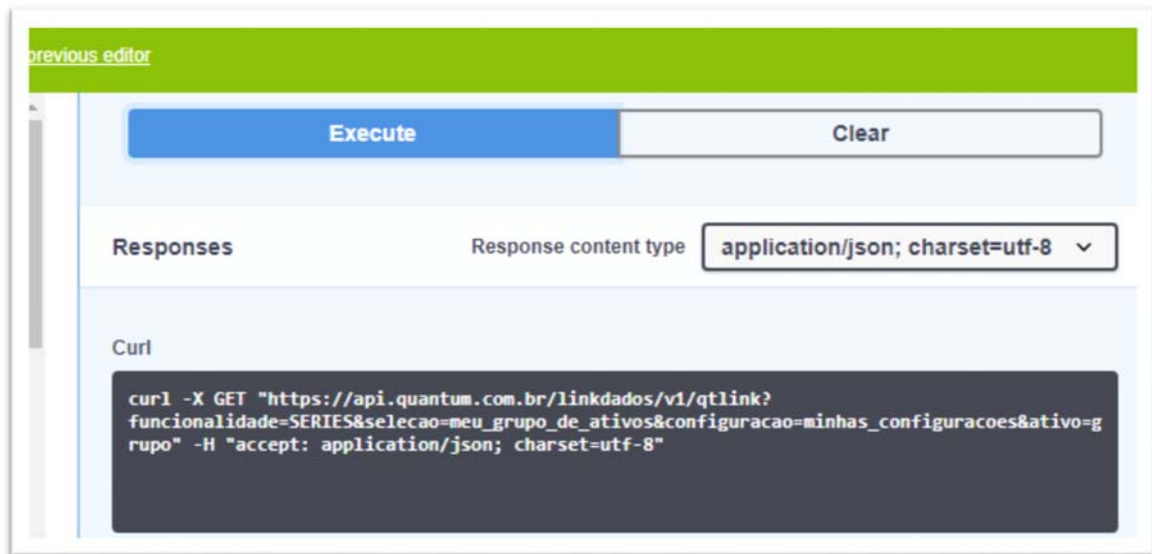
previous editor

Execute

Clear

Responses

Response content type

application/json; charset=utf-8

Curl

curl -X GET "https://api.quantum.com.br/linkdados/v1/qtlink?funcionalidade=SERIES&selecao=meu_grupo_de_ativos&configuracao=minhas_configuracoes&ativo=grupo" -H "accept: application/json; charset=utf-8"